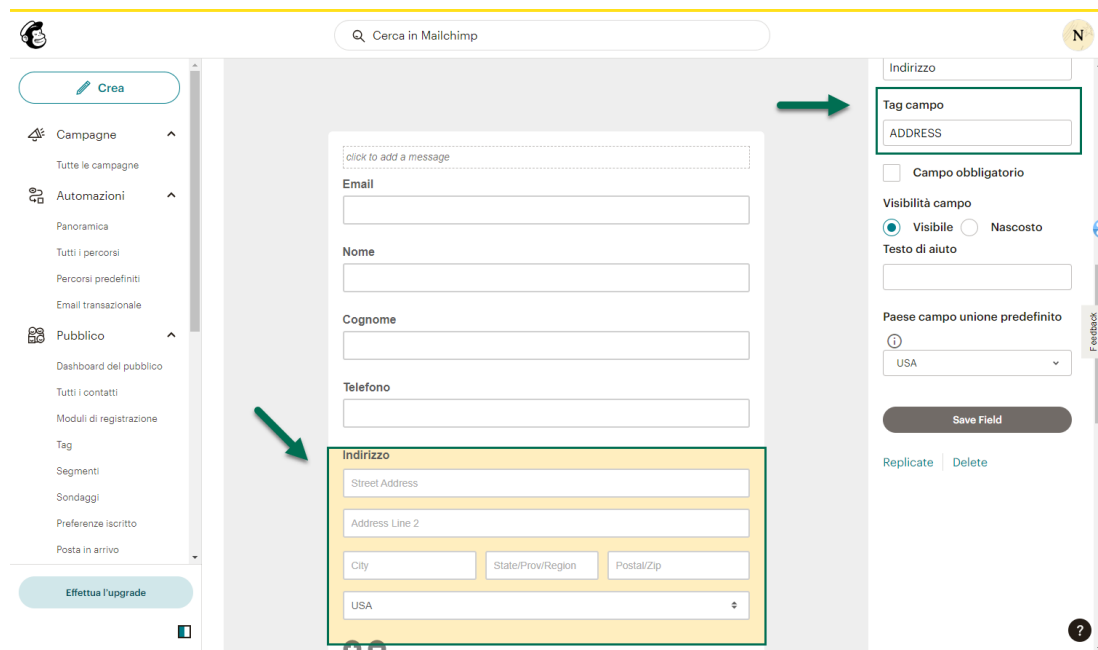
Cerca in Mailchimp

N

Crea

Campagne

Tutte le campagne

Automazioni

Panoramica

Tutti i percorsi

Percorsi predefiniti

Email transazionale

Pubblico

Dashboard del pubblico

Tutti i contatti

Moduli di registrazione

Tag

Segmenti

Sondaggi

Preferenze iscritto

Posta in arrivo

Effettua l'upgrade

click to add a message

Email

Nome

Cognome

Telefono

Indirizzo

Street Address

Address Line 2

City

State/Prov/Region

Postal/Zip

USA

Indirizzo

Tag campo

ADDRESS

Campo obbligatorio

Visibilità campo

Visibile

Nascosto

Testo di aiuto

Paese campo unione predefinito

USA

Save Field

Replicate

Delete

Feedback

?